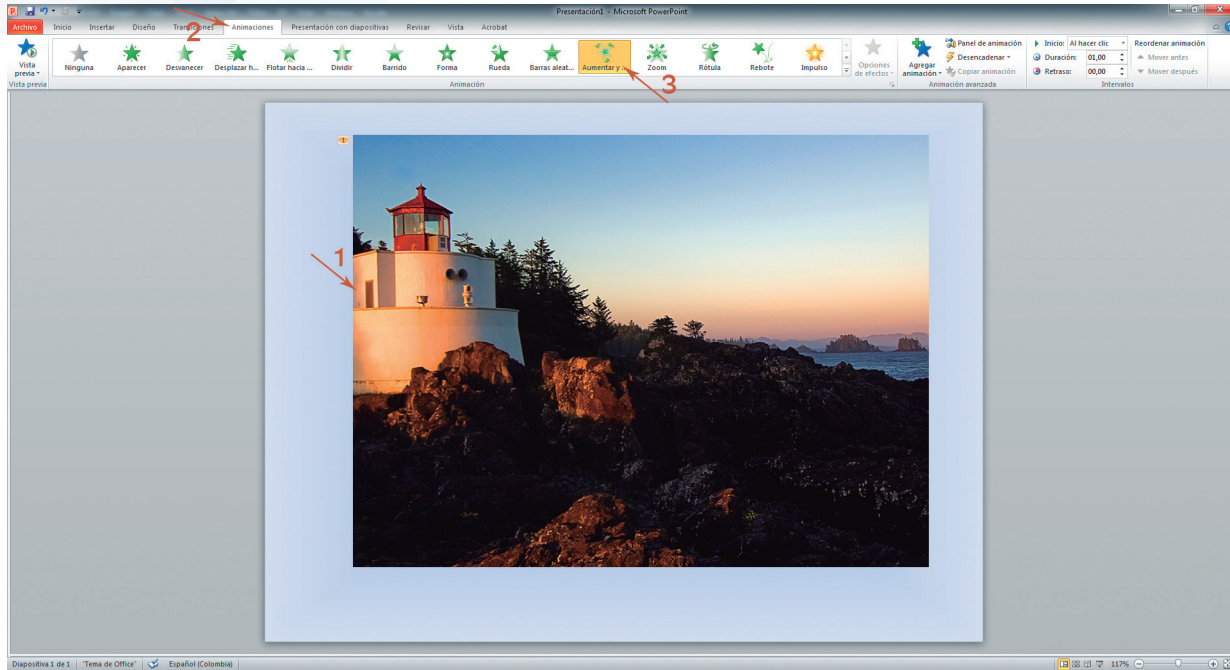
Presentación1 - Microsoft PowerPoint

Archivo Inicio Insertar Diseño Transiciones Animaciones Presentación con diapositivas Revisar Vista Acrobat

2

Vista previa
Vista previa

Ninguna Aparecer Desvanecer Desplazar h... Flotar hacia ... Dividir Barrido Forma Rueda Barras aleat... Aumentar y ... Zoom Rótula Rebote Impulso

Opciones de efectos

Animación

3

Agregar animación

Panel de animación
Desencadenar
Copiar animación

Animación avanzada

Inicio: Al hacer clic
Duración: 01,00
Retraso: 00,00

Reordenar animación
Mover antes
Mover después

Intervalos

1

1

Diapositiva 1 de 1 "Tema de Office" Español (Colombia) 117%